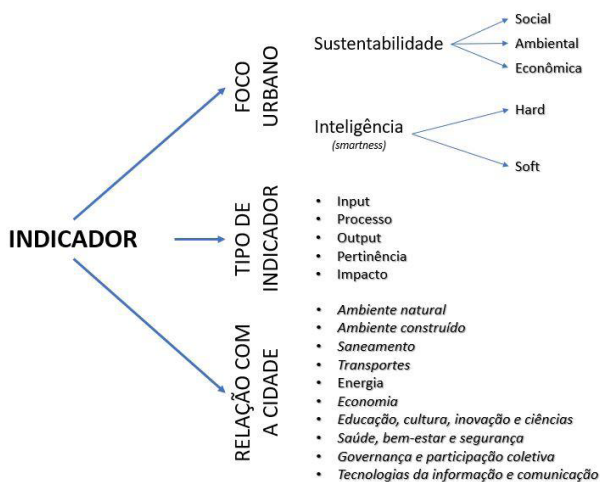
INDICADOR

FOCO URBANO

Sustentabilidade
Social
Ambiental
Econômica

Inteligência
(smartness)
Hard
Soft

TIPO DE INDICADOR

- Input
- Processo
- Output
- Pertinência
- Impacto

RELAÇÃO COM A CIDADE

- Ambiente natural
- Ambiente construído
- Saneamento
- Transportes
- Energia
- Economia
- Educação, cultura, inovação e ciências
- Saúde, bem-estar e segurança
- Governança e participação coletiva
- Tecnologias da informação e comunicação